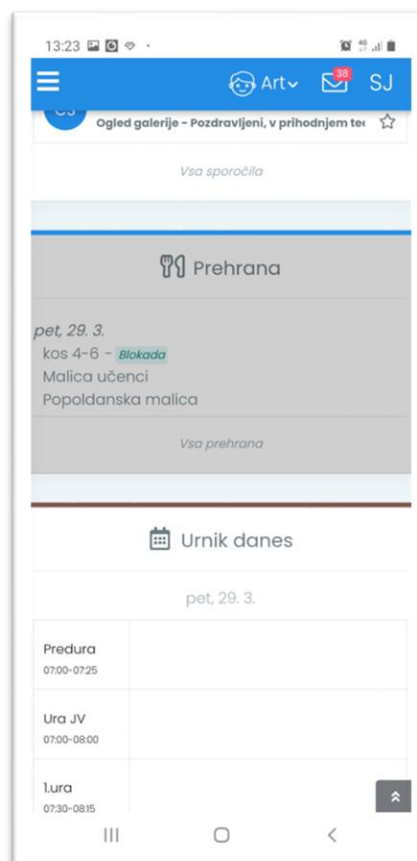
13:23

Art 38 SJ

Ogled galerije - Pozdravljeni, v prihodnjem te

Vsa sporočila

Prehrana

pet, 29. 3.
kos 4-6 - Blokada
Malica učenci
Popoldanska malica

Vsa prehrana

Urnik danes

pet, 29. 3.

| Predura 07:00-07:25 | |
|---|---|
| Ura JV 07:00-08:00 | |
| 1.ura 07:30-08:15 | |